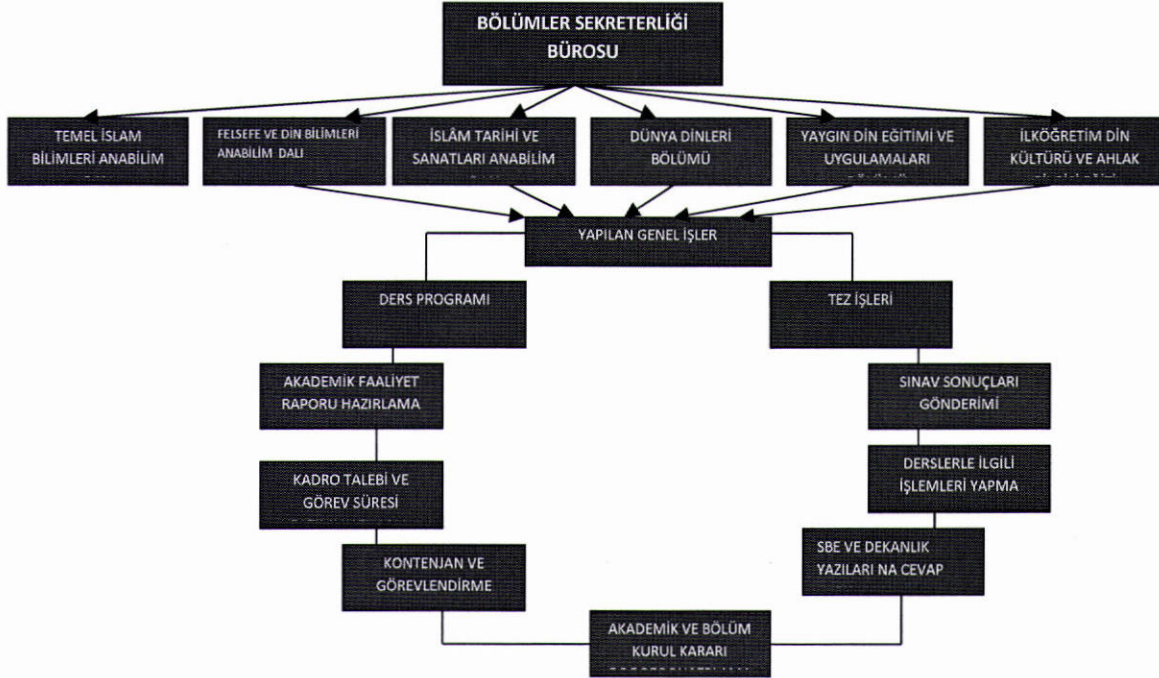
BÖLÜMLER SEKRETERLİĞİ BÜROSU

TEMEL İSLAM BİLİMLERİ ANABİLİM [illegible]

FELSEFE VE DİN BİLİMLERİ ANABİLİM DALI

İSLÂM TARİHİ VE SANATLARI ANABİLİM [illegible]

DÜNYA DİNLERİ BÖLÜMÜ

YAYGIN DİN EĞİTİMİ VE UYGULAMALARI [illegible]

İLKÖĞRETİM DİN KÜLTÜRÜ VE AHLAK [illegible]

YAPILAN GENEL İŞLER

DERS PROGRAMI

TEZ İŞLERİ

AKADEMİK FAALİYET RAPORU HAZIRLAMA

SINAV SONUÇLARI GÖNDERİMİ

KADRO TALEBİ VE GÖREV SÜRESİ

DERSLERLE İLGİLİ İŞLEMLERİ YAPMA

KONTENJAN VE GÖREVLENDİRME

SBE VE DEKANLIK YAZILARI NA CEVAP

AKADEMİK VE BÖLÜM KURUL KARARI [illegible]